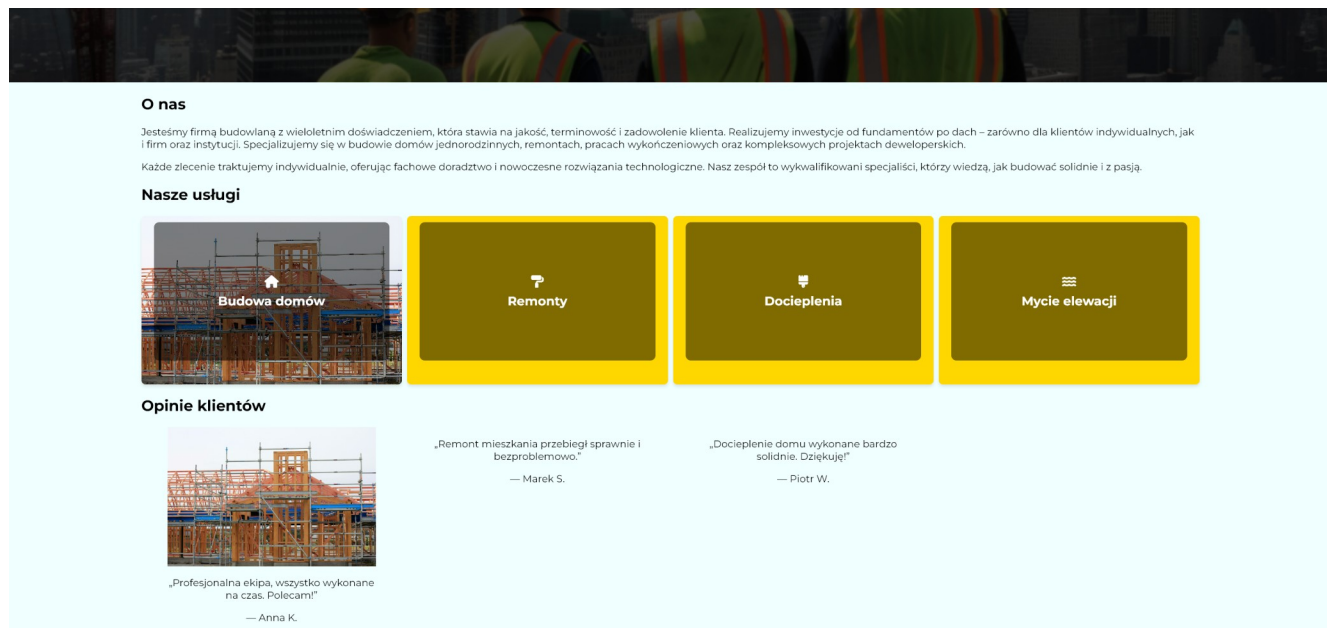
O nas

Jesteśmy firmą budowlaną z wieloletnim doświadczeniem, która stawia na jakość, terminowość i zadowolenie klienta. Realizujemy inwestycje od fundamentów po dach – zarówno dla klientów indywidualnych, jak i firm oraz instytucji. Specjalizujemy się w budowie domów jednorodzinnych, remontach, pracach wykończeniowych oraz kompleksowych projektach deweloperskich.

Każde zlecenie traktujemy indywidualnie, oferując fachowe doradztwo i nowoczesne rozwiązania technologiczne. Nasz zespół to wykwalifikowani specjaliści, którzy wiedzą, jak budować solidnie i z pasją.

Nasze usługi

Budowa domów

Remonty

Docieplenia

Mycie elewacji

Opinie klientów

„Profesjonalna ekipa, wszystko wykonane na czas. Polecam!"

— Anna K.

„Remont mieszkania przebiegł sprawnie i bezproblemowo."

— Marek S.

„Docieplenie domu wykonane bardzo solidnie. Dziękuję!"

— Piotr W.